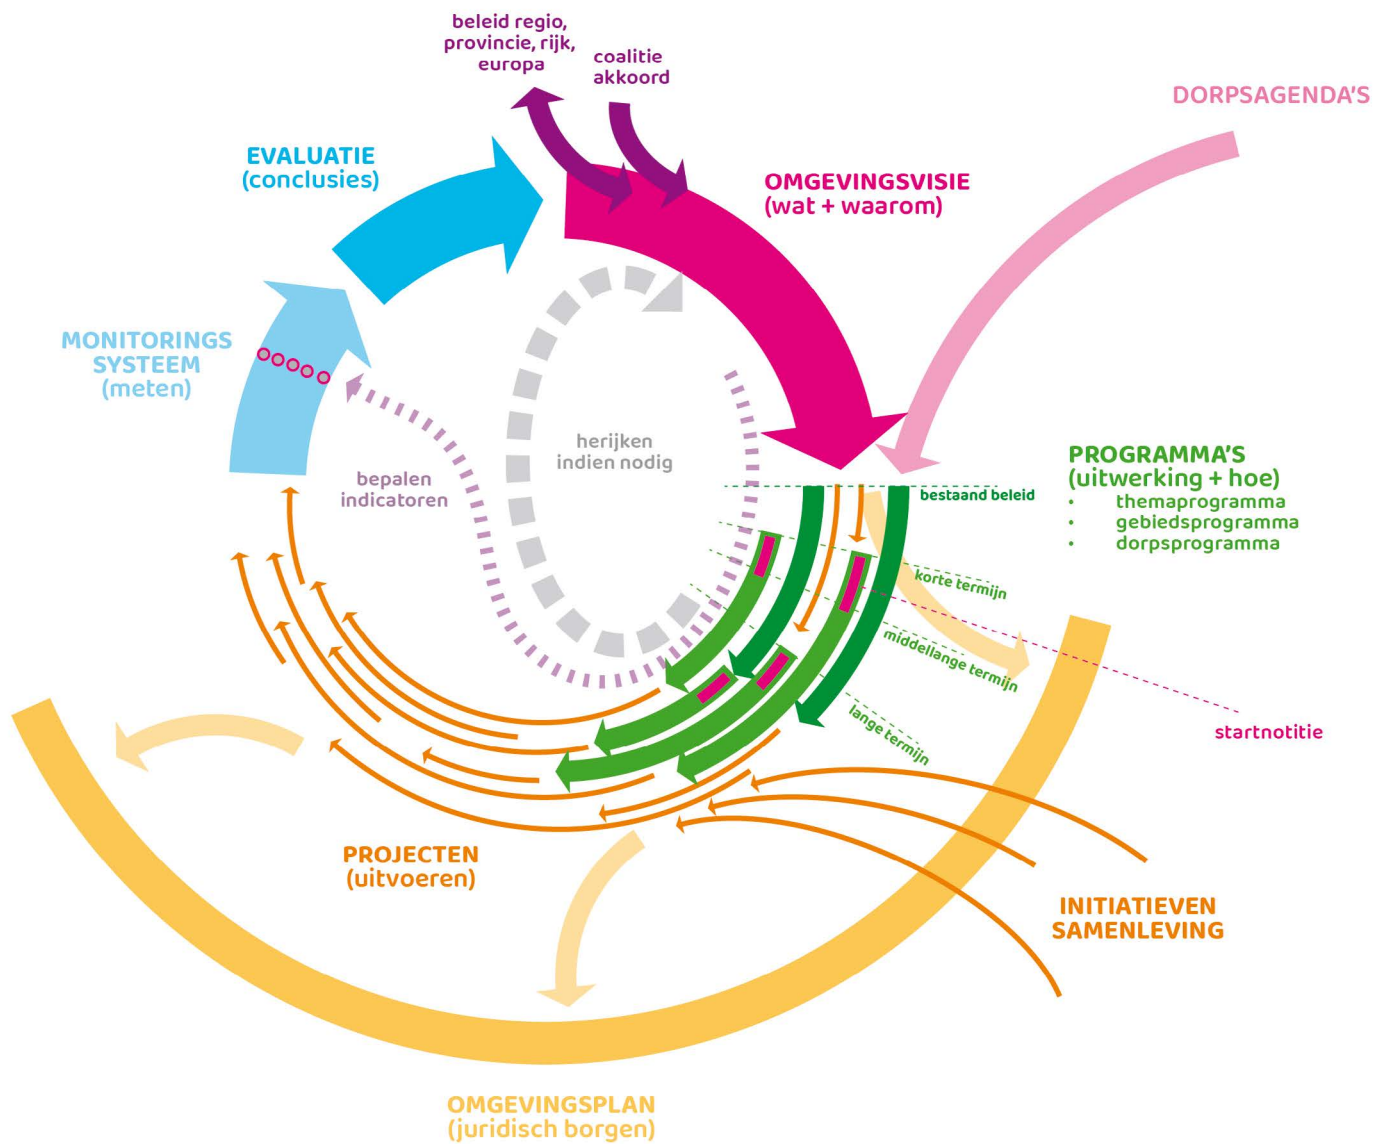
beleid regio, provincie, rijk, europa

coalitie akkoord

DORPSAGENDA'S

EVALUATIE (conclusies)

OMGEVINGSVISIE (wat + waarom)

MONITORINGS SYSTEEM (meten)

herijken indien nodig

bepalen indicatoren

PROGRAMMA'S (uitwerking + hoe)
• themaprogramma
• gebiedsprogramma
• dorpsprogramma

bestaand beleid

korte termijn

middellange termijn

lange termijn

startnotitie

PROJECTEN (uitvoeren)

INITIATIEVEN SAMENLEVING

OMGEVINGSPLAN (juridisch borgen)